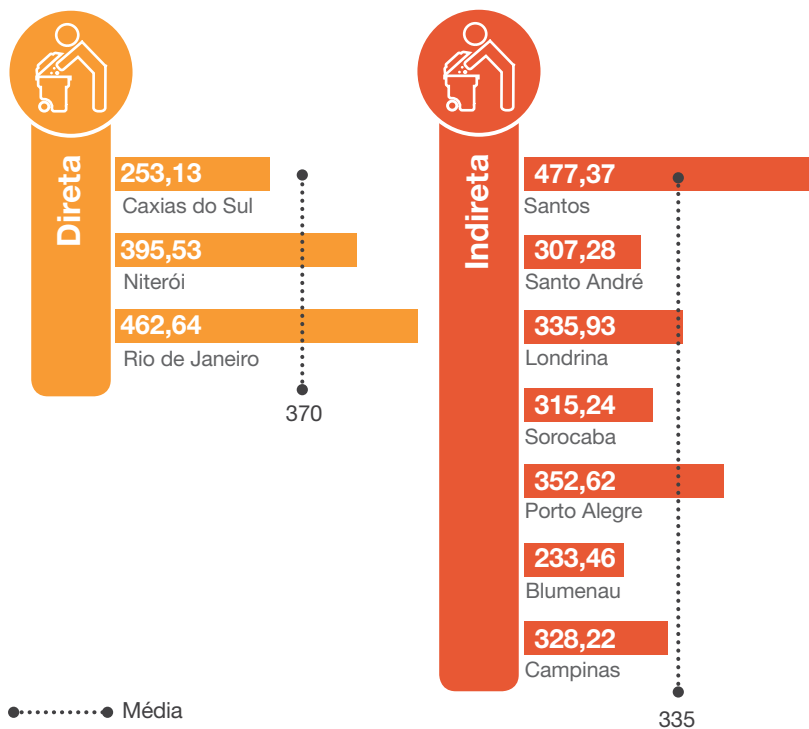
Direta

253,13
Caxias do Sul

395,53
Niterói

462,64
Rio de Janeiro

370

Indireta

477,37
Santos

307,28
Santo André

335,93
Londrina

315,24
Sorocaba

352,62
Porto Alegre

233,46
Blumenau

328,22
Campinas

335

Média